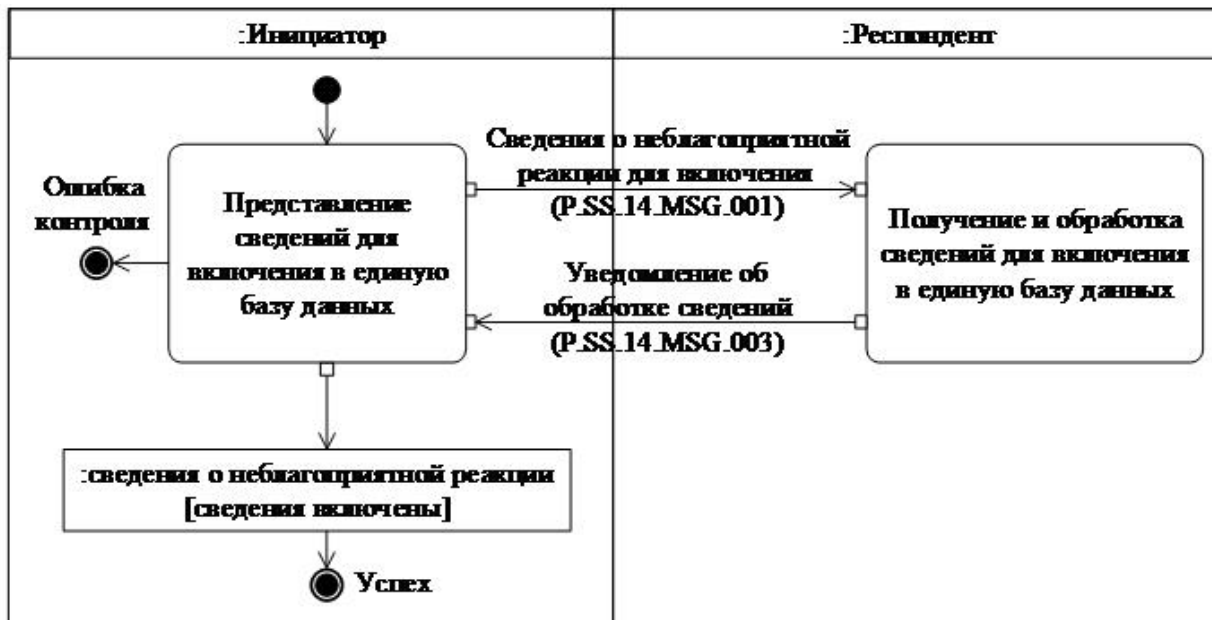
:Инициатор

:Респондент

Ошибка контроля

Представление сведений для включения в единую базу данных

Сведения о неблагоприятной реакции для включения (P.SS.14.MSG.001)

Получение и обработка сведений для включения в единую базу данных

Уведомление об обработке сведений (P.SS.14.MSG.003)

:сведения о неблагоприятной реакции [сведения включены]

Успех